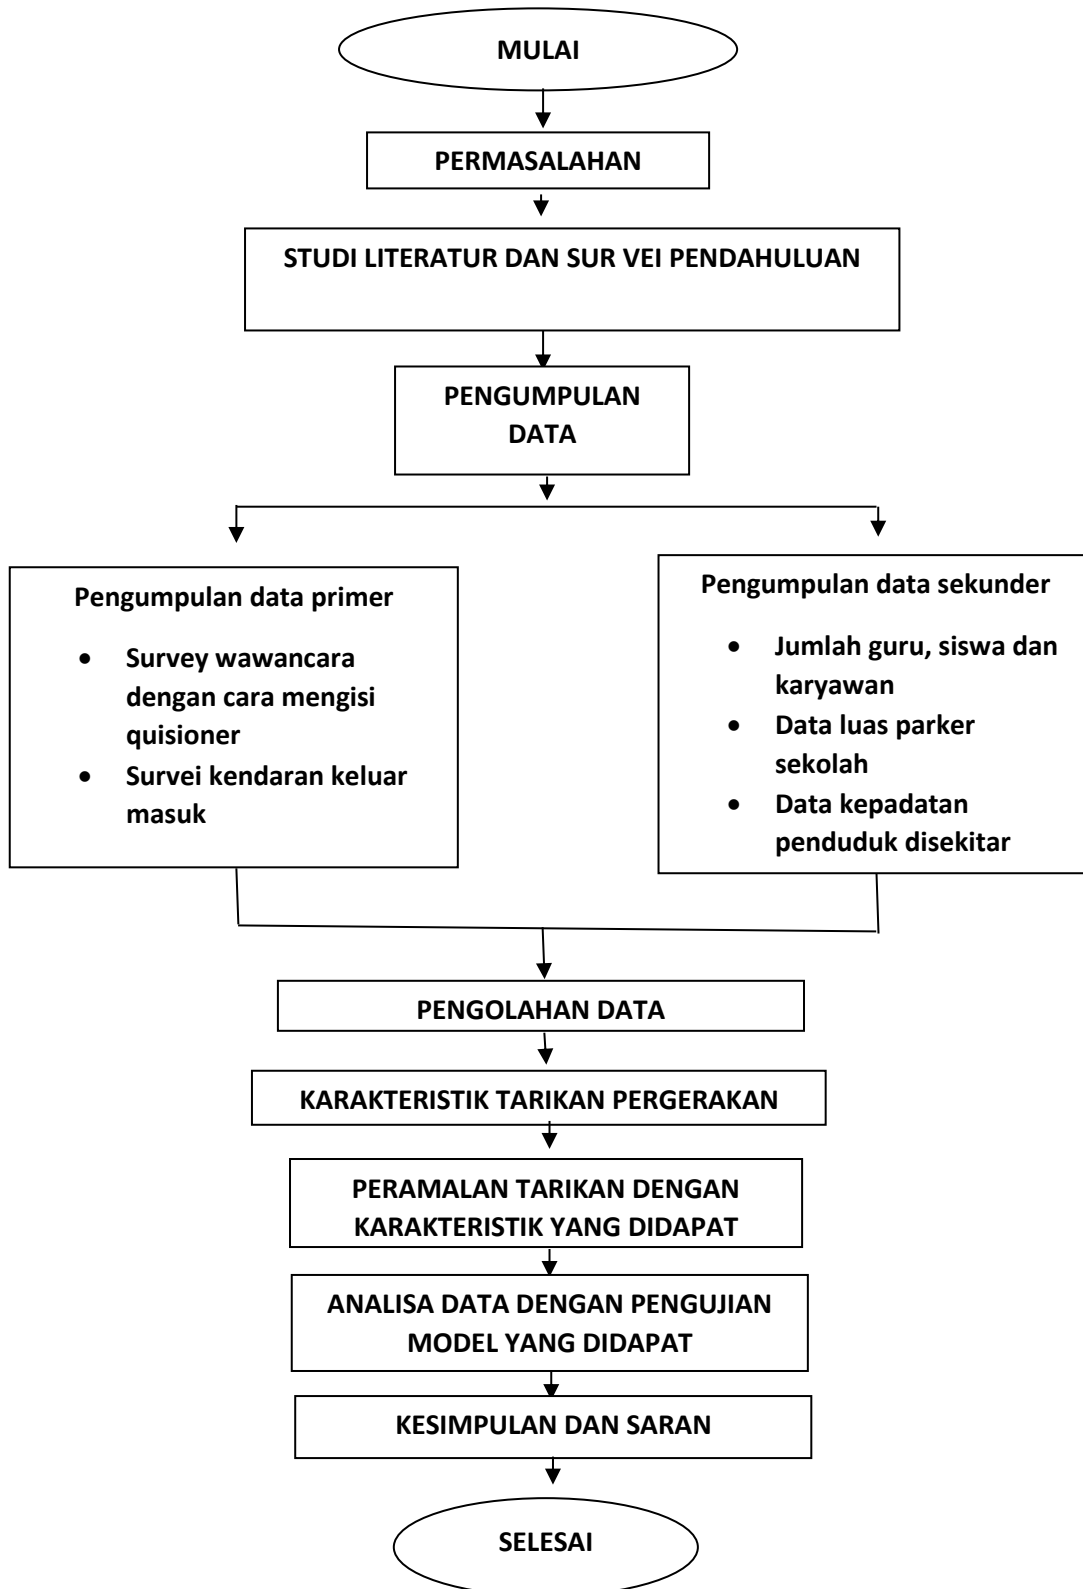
MULAI

PERMASALAHAN

STUDI LITERATUR DAN SUR VEI PENDAHULUAN

PENGUMPULAN DATA

Pengumpulan data primer

- Survey wawancara dengan cara mengisi quisioner
- Survei kendaran keluar masuk

Pengumpulan data sekunder

- Jumlah guru, siswa dan karyawan
- Data luas parker sekolah
- Data kepadatan penduduk disekitar

PENGOLAHAN DATA

KARAKTERISTIK TARIKAN PERGERAKAN

PERAMALAN TARIKAN DENGAN KARAKTERISTIK YANG DIDAPAT

ANALISA DATA DENGAN PENGUJIAN MODEL YANG DIDAPAT

KESIMPULAN DAN SARAN

SELESAI